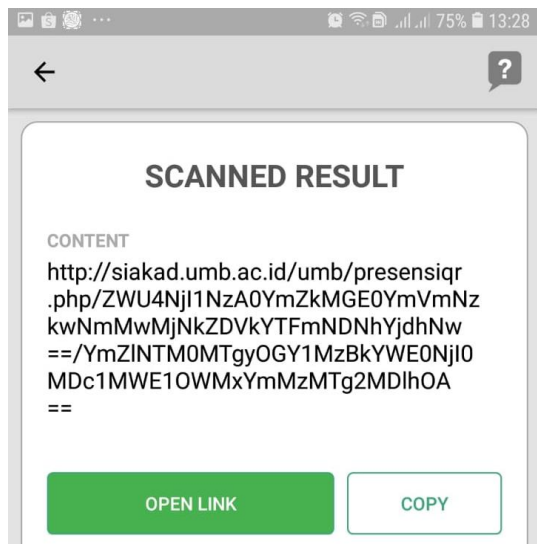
75% 13:28

?

SCANNED RESULT

CONTENT

http://siakad.umb.ac.id/umb/presensiqr.php/ZWU4NjI1NzA0YmZkMGE0YmVmNzkwNmMwMjNkZDVkYTFmNDNhYjdhNw==/YmZlNTM0MTgyOGY1MzBkYWE0NjI0MDc1MWE1OWMxYmMzMTg2MDlhOA==

OPEN LINK

COPY